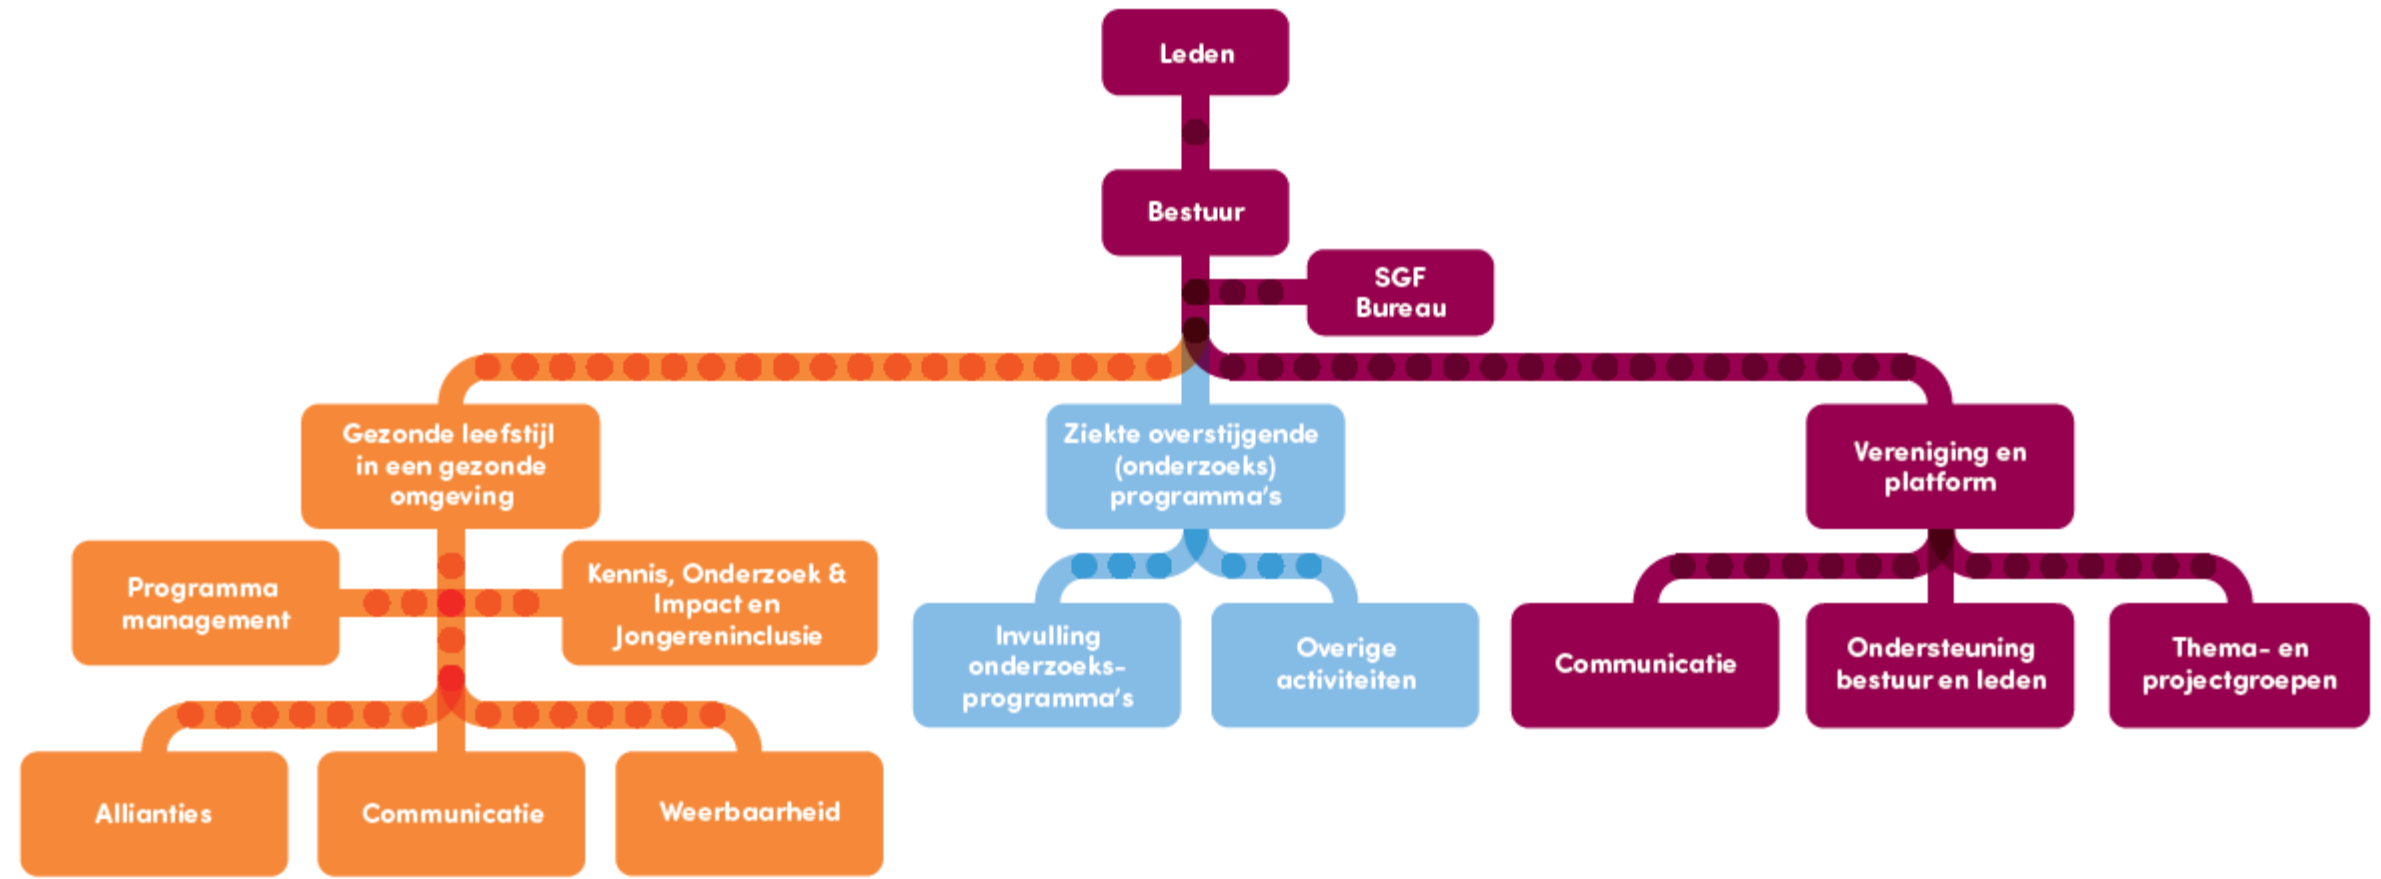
Leden

Bestuur

SGF Bureau

Gezonde leefstijl in een gezonde omgeving

Ziekte overstijgende (onderzoeks) programma's

Vereniging en platform

Programma management

Kennis, Onderzoek & Impact en Jongereninclusie

Invulling onderzoeks-programma's

Overige activiteiten

Communicatie

Ondersteuning bestuur en leden

Thema- en projectgroepen

Allianties

Communicatie

Weerbaarheid